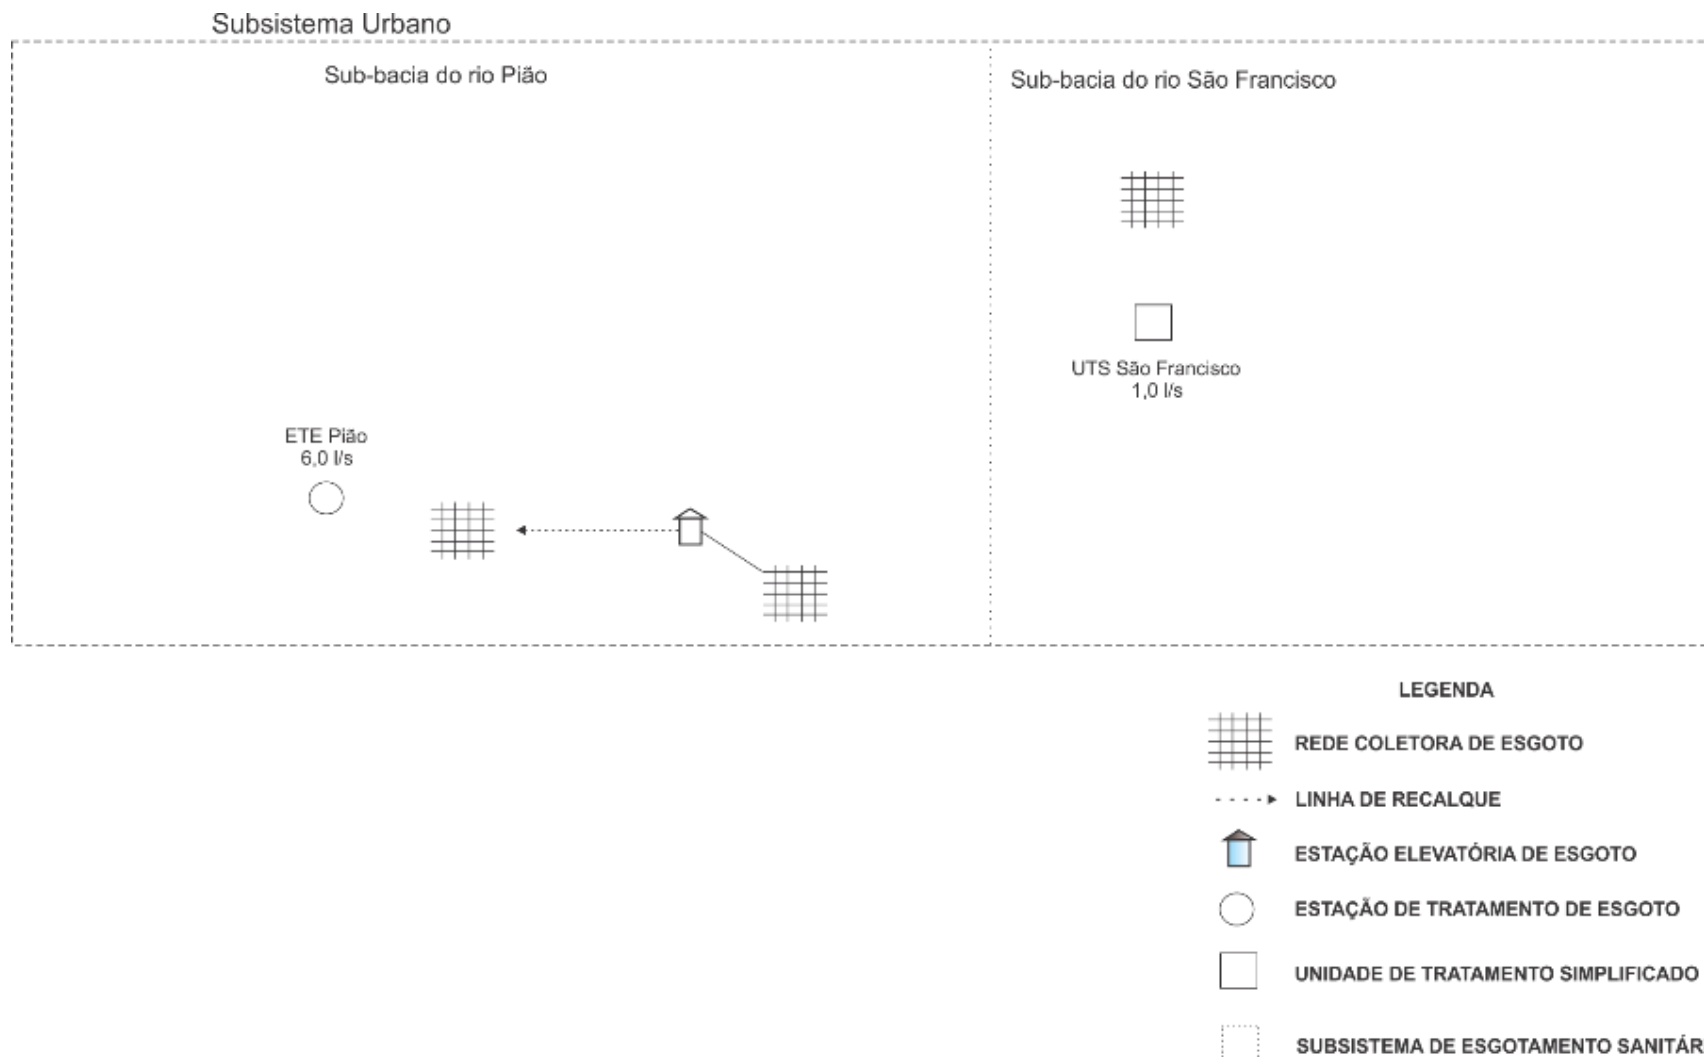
Subsistema Urbano

Sub-bacia do rio Pião

Sub-bacia do rio São Francisco

UTS São Francisco
1,0 l/s

ETE Pião
6,0 l/s

LEGENDA

REDE COLETORA DE ESGOTO

LINHA DE RECALQUE

ESTAÇÃO ELEVATÓRIA DE ESGOTO

ESTAÇÃO DE TRATAMENTO DE ESGOTO

UNIDADE DE TRATAMENTO SIMPLIFICADO

SUBSISTEMA DE ESGOTAMENTO SANITÁR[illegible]